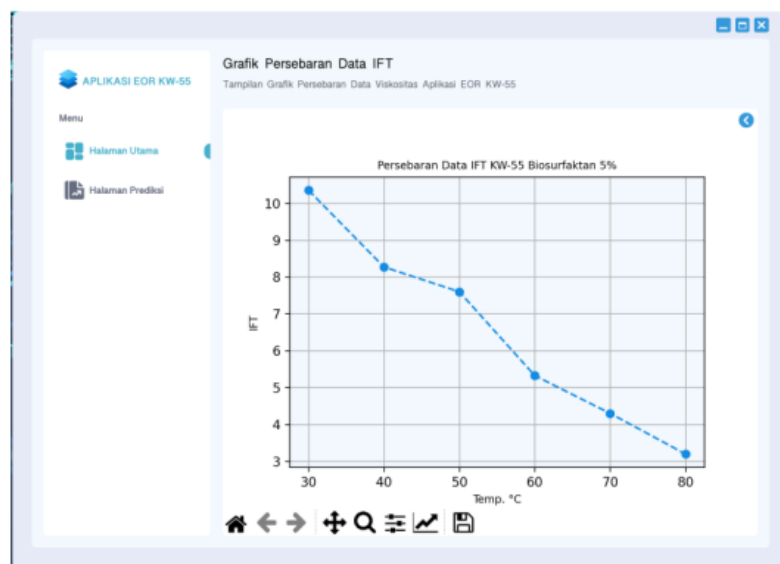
APLIKASI EOR KW-55

Menu

Halaman Utama

Halaman Prediksi

Grafik Persebaran Data IFT

Tampilan Grafik Persebaran Data Viskositas Aplikasi EOR KW-55

Persebaran Data IFT KW-55 Biosurfaktan 5%

IFT

10
9
8
7
6
5
4
3

30 40 50 60 70 80

Temp. °C